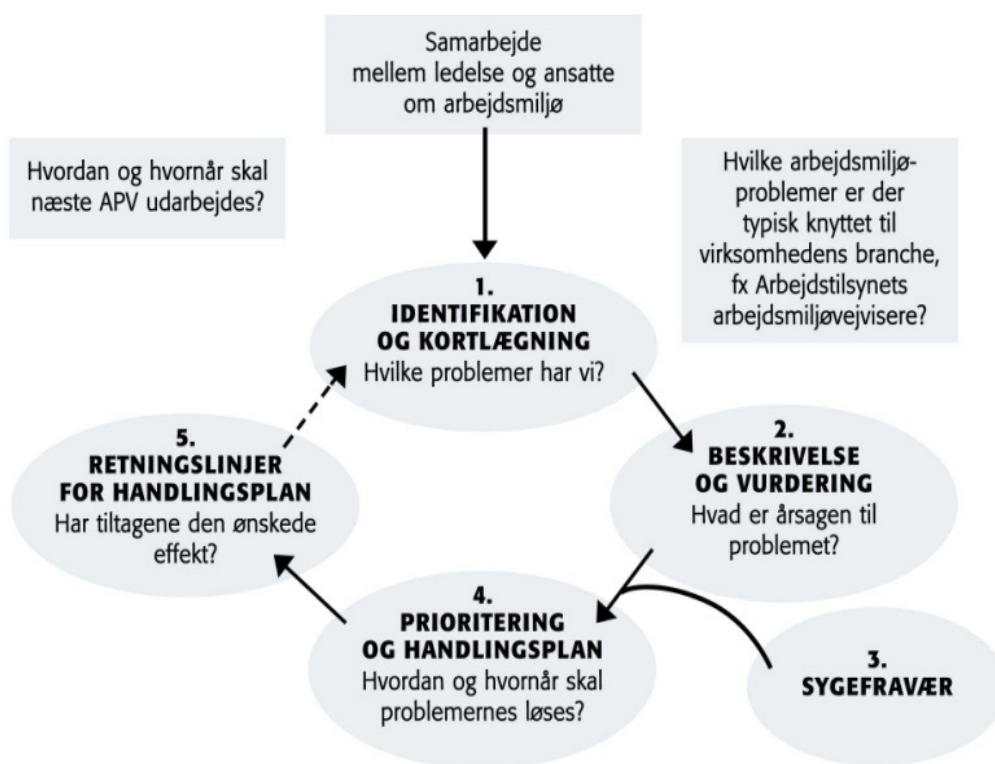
Samarbejde mellem ledelse og ansatte om arbejdsmiljø

Hvordan og hvornår skal næste APV udarbejdes?

Hvilke arbejdsmiljøproblemer er der typisk knyttet til virksomhedens branche, fx Arbejdstilsynets arbejdsmiljøvejvisere?

1.
IDENTIFIKATION OG KORTLÆGNING
Hvilke problemer har vi?

2.
BESKRIVELSE OG VURDERING
Hvad er årsagen til problemet?

3.
SYGEFRAVÆR

4.
PRIORITERING OG HANDLINGSPLAN
Hvordan og hvornår skal problemernes løses?

5.
RETNINGSLINJER FOR HANDLINGSPLAN
Har tiltagene den ønskede effekt?